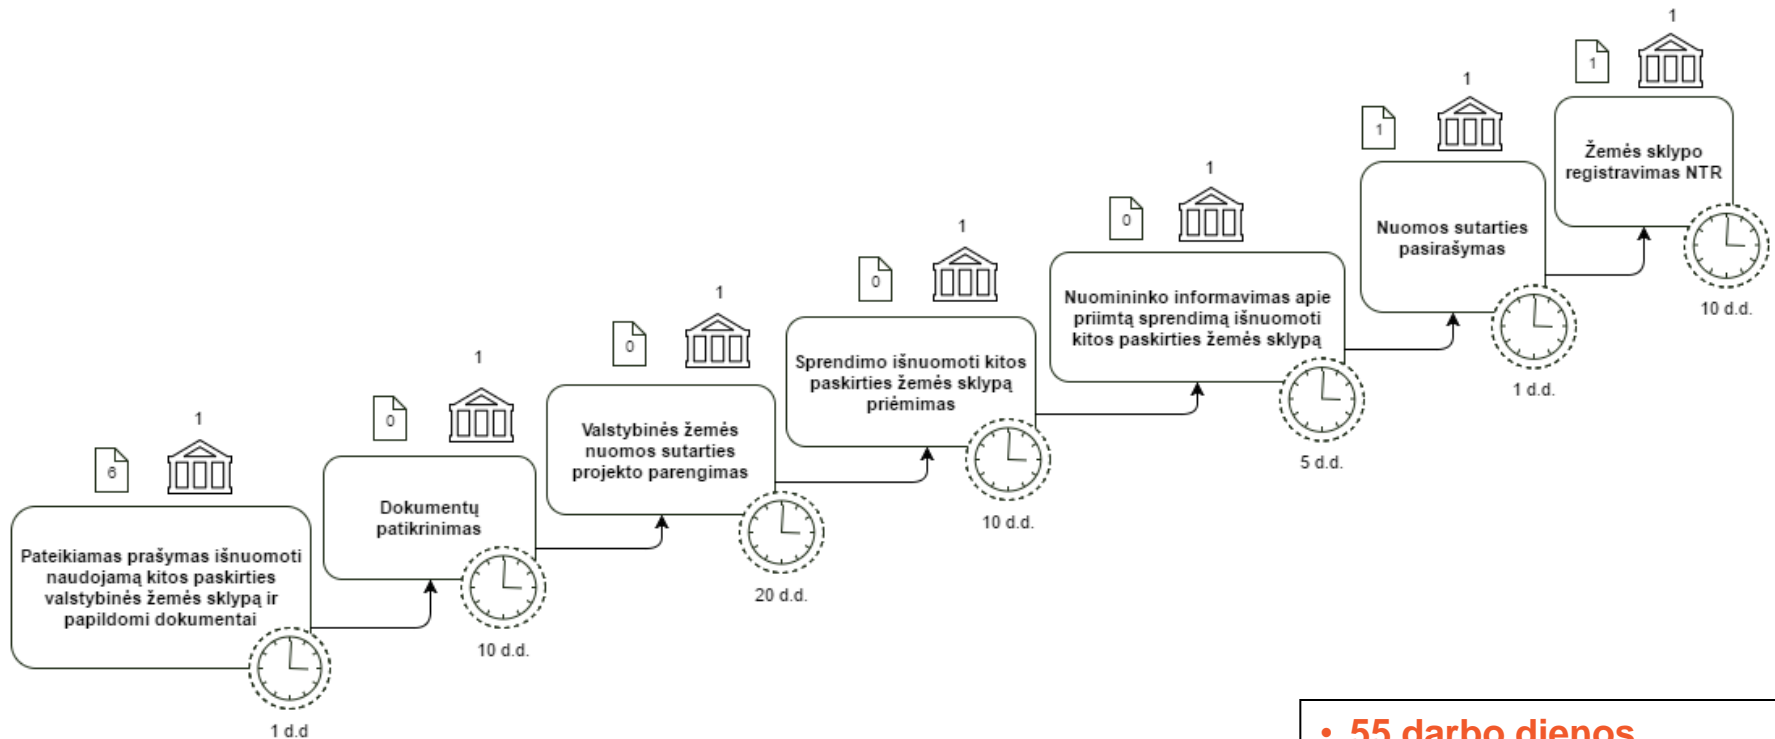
6

1

Pateikiamas prašymas išnuomoti naudojamą kitos paskirties valstybinės žemės sklypą ir papildomi dokumentai

1 d.d

0

1

Dokumentų patikrinimas

10 d.d.

0

1

Valstybinės žemės nuomos sutarties projekto parengimas

20 d.d.

0

1

Sprendimo išnuomoti kitos paskirties žemės sklypą priėmimas

10 d.d.

0

1

Nuomininko informavimas apie priimtą sprendimą išnuomoti kitos paskirties žemės sklypą

5 d.d.

1

1

Nuomos sutarties pasirašymas

1 d.d.

1

1

Žemės sklypo registravimas NTR

10 d.d.

• 55 darbo dienos